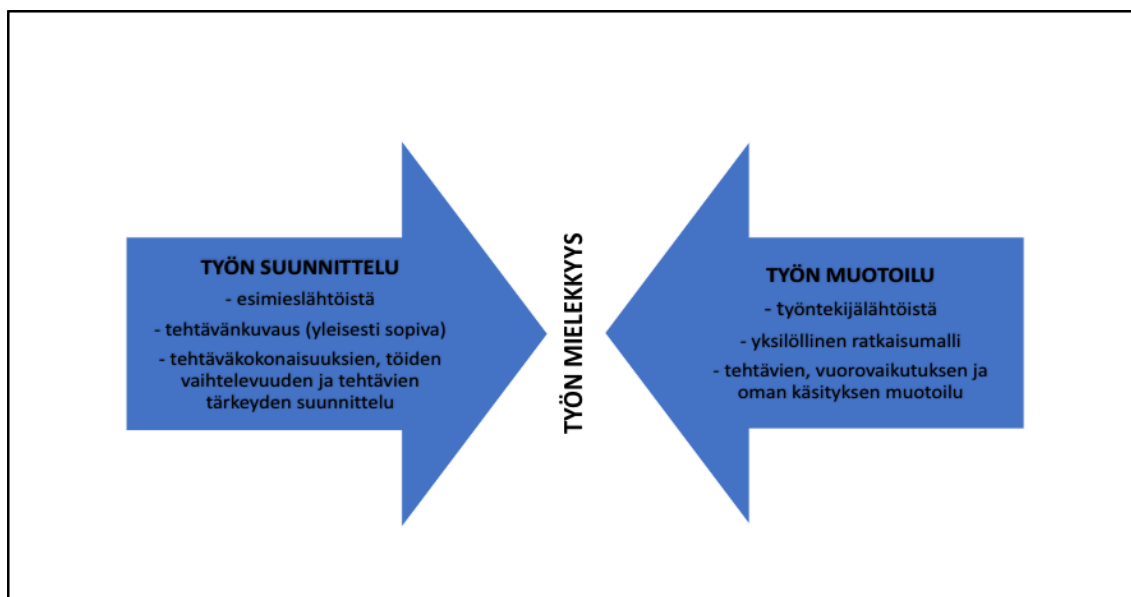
TYÖN SUUNNITTELU

- esimieslähtöistä

- tehtävänkuvaus (yleisesti sopiva)

- tehtäväkokonaisuuksien, töiden vaihtelevuuden ja tehtävien tärkeyden suunnittelu

TYÖN MIELEKKYYS

TYÖN MUOTOILU

- työntekijälähtöistä

- yksilöllinen ratkaisumalli

- tehtävien, vuorovaikutuksen ja oman käsityksen muotoilu